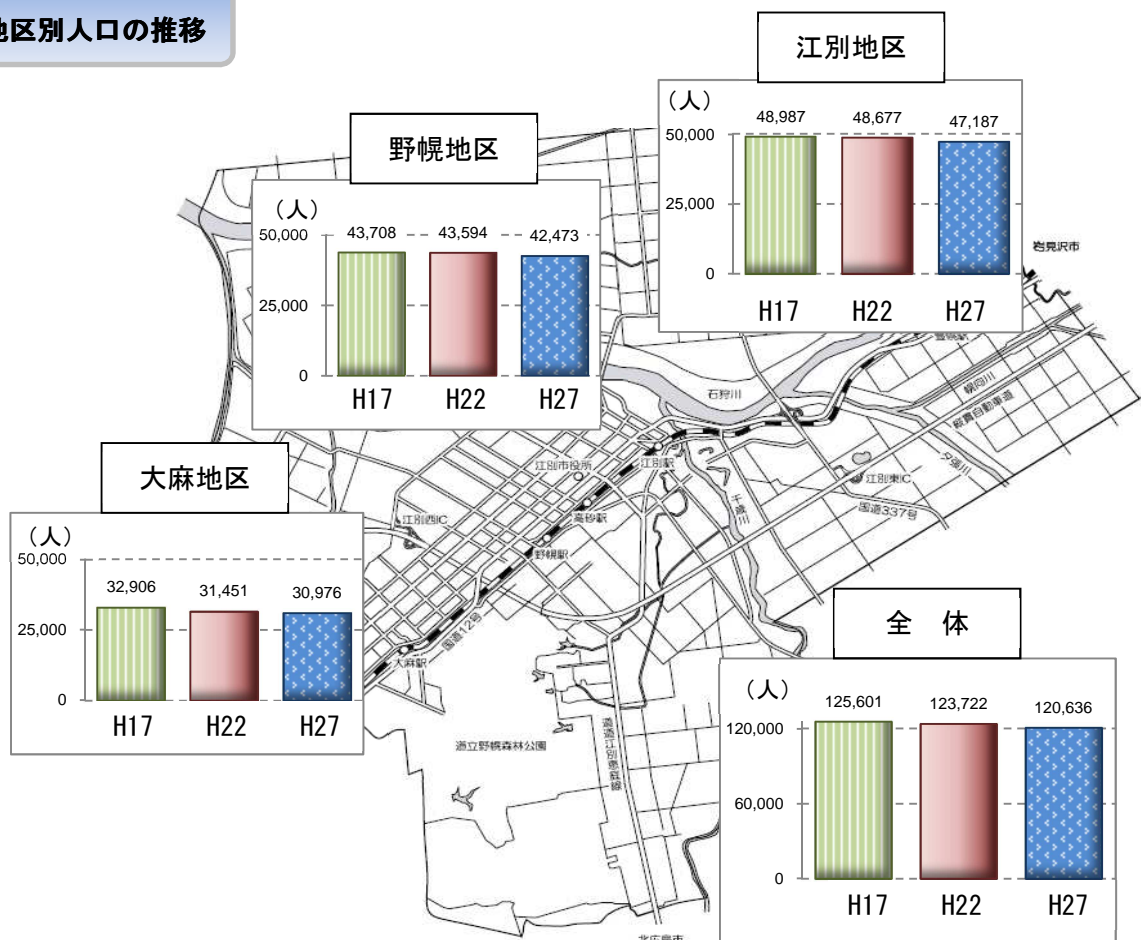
地区別人口の推移

江別地区
（人）
50,000
25,000
0
48,987
48,677
47,187
H17
H22
H27

野幌地区
（人）
50,000
25,000
0
43,708
43,594
42,473
H17
H22
H27

大麻地区
（人）
50,000
25,000
0
32,906
31,451
30,976
H17
H22
H27

全　体
（人）
120,000
60,000
0
125,601
123,722
120,636
H17
H22
H27

岩見沢市
豊幌駅
石狩川
幌向川
道央自動車道
江別市役所
江別駅
千歳川
江別東IC
夕張川
国道337号
江別西IC
高砂駅
野幌駅
国道12号
大麻駅
道立野幌森林公園
道道江別恵庭線
北広島市